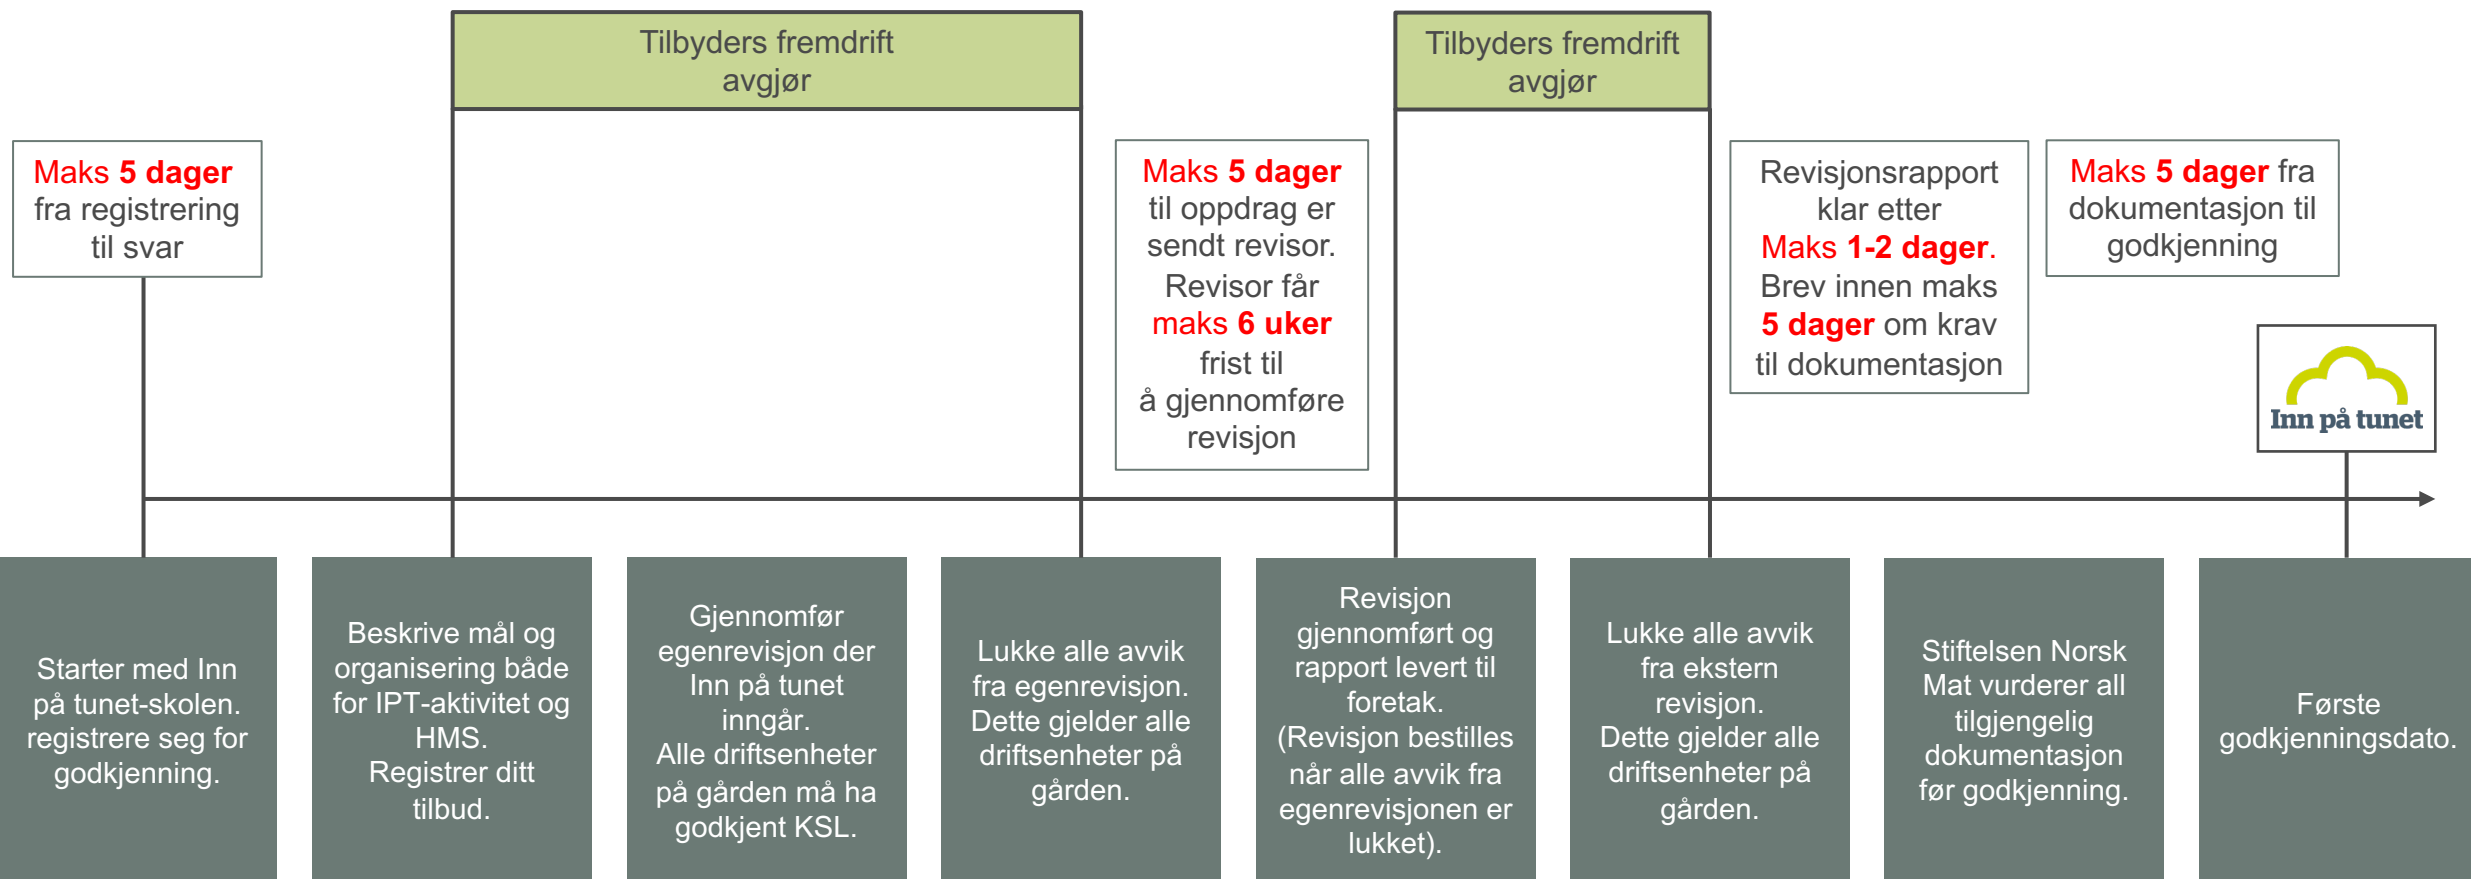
Tilbyders fremdrift avgjør

Tilbyders fremdrift avgjør

Maks 5 dager fra registrering til svar

Maks 5 dager til oppdrag er sendt revisor. Revisor får maks 6 uker frist til å gjennomføre revisjon

Revisjonsrapport klar etter Maks 1-2 dager. Brev innen maks 5 dager om krav til dokumentasjon

Maks 5 dager fra dokumentasjon til godkjenning

Inn på tunet

Starter med Inn på tunet-skolen. registrere seg for godkjenning.

Beskrive mål og organisering både for IPT-aktivitet og HMS. Registrer ditt tilbud.

Gjennomfør egenrevisjon der Inn på tunet inngår. Alle driftsenheter på gården må ha godkjent KSL.

Lukke alle avvik fra egenrevisjon. Dette gjelder alle driftsenheter på gården.

Revisjon gjennomført og rapport levert til foretak. (Revisjon bestilles når alle avvik fra egenrevisjonen er lukket).

Lukke alle avvik fra ekstern revisjon. Dette gjelder alle driftsenheter på gården.

Stiftelsen Norsk Mat vurderer all tilgjengelig dokumentasjon før godkjenning.

Første godkjenningsdato.